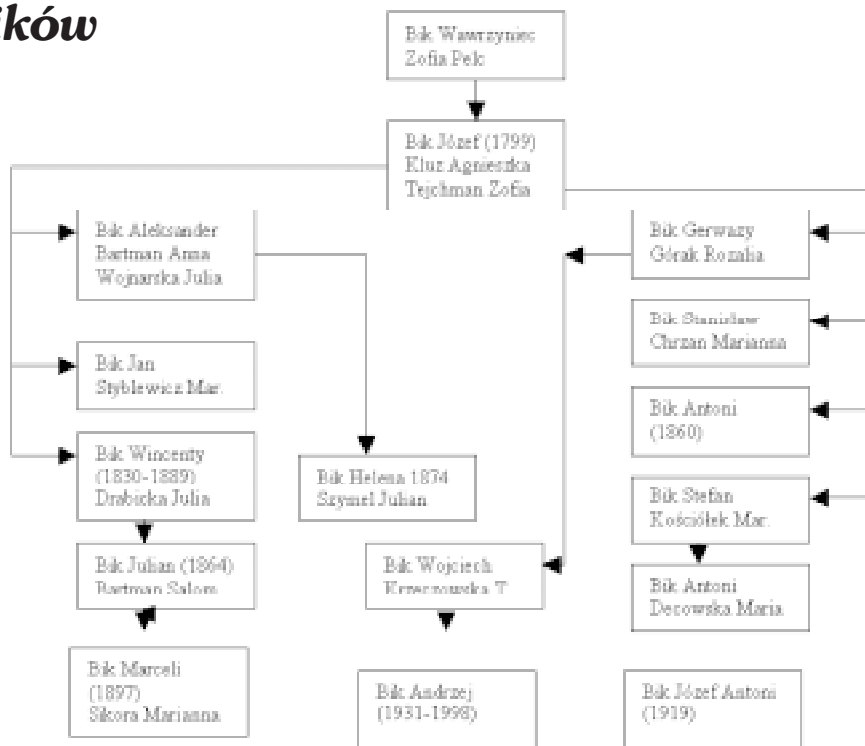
ków

Bik Wawrzyniec
Zofia Pelc

Bik Józef (1799)
Kluz Agnieszka
Tejchman Zofia

Bik Aleksander
Bartman Anna
Wojnarska Julia

Bik Jan
Styblewicz Mar.

Bik Wincenty
(1830-1889)
Drabicka Julia

Bik Julian (1864)
Bartman Salom.

Bik Marceli
(1897)
Sikora Marianna

Bik Helena 1874
Szymel Julian

Bik Wojciech
Krzeczowska T.

Bik Andrzej
(1931-1998)

Bik Gerwazy
Górak Rozalia

Bik Stanisław
Chrzan Marianna

Bik Antoni
(1860)

Bik Stefan
Kościółek Mar.

Bik Antoni
Decowska Maria

Bik Józef Antoni
(1919)